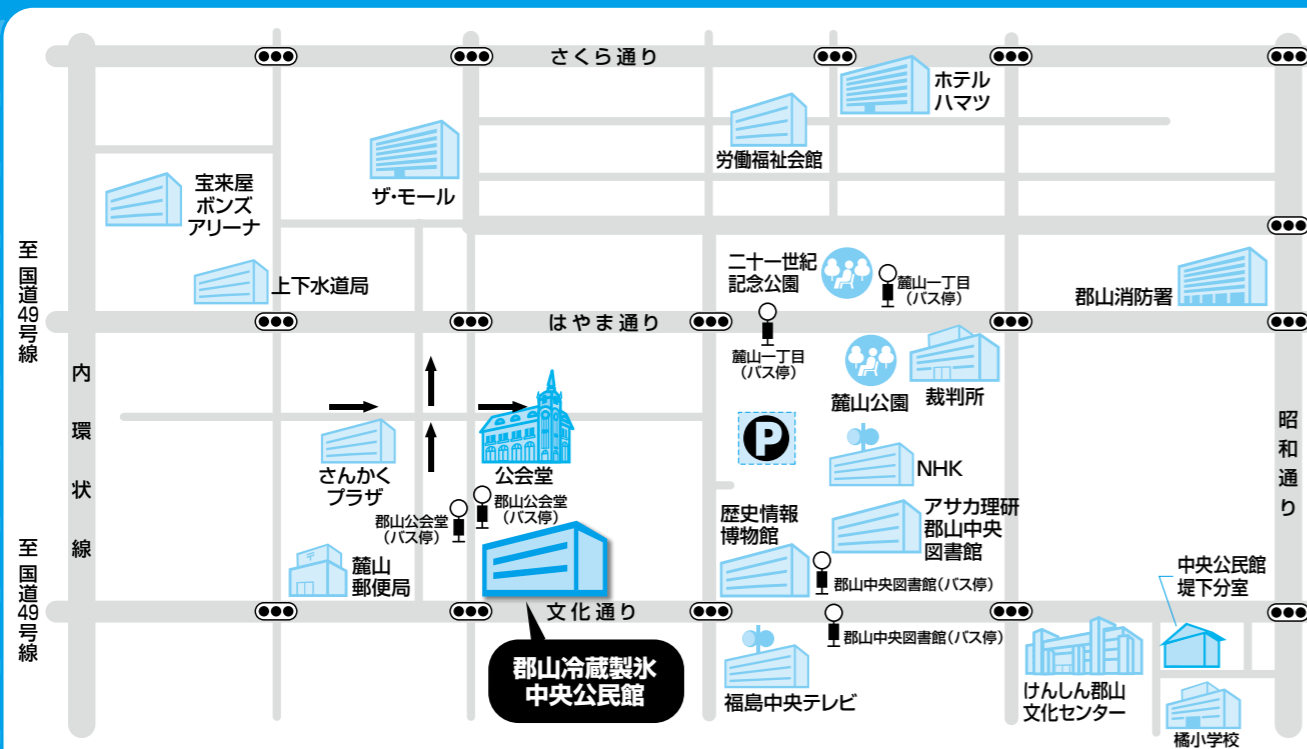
さくら通り

ホテル
ハマツ

労働福祉会館

宝来屋
ボンズ
アリーナ

ザ・モール

至国道49号線

二十一世紀
記念公園

麓山一丁目
(バス停)

郡山消防署

上下水道局

はやま通り

麓山一丁目
(バス停)

内環状線

麓山公園

裁判所

昭和通り

公会堂

NHK

さんかく
プラザ

郡山公会堂
(バス停)

郡山公会堂
(バス停)

歴史情報
博物館

アサカ理研
郡山中央
図書館

至国道49号線

麓山
郵便局

郡山中央図書館(バス停)

中央公民館
堤下分室

文化通り

郡山中央図書館(バス停)

郡山冷蔵製氷
中央公民館

福島中央テレビ

けんしん郡山
文化センター

橘小学校